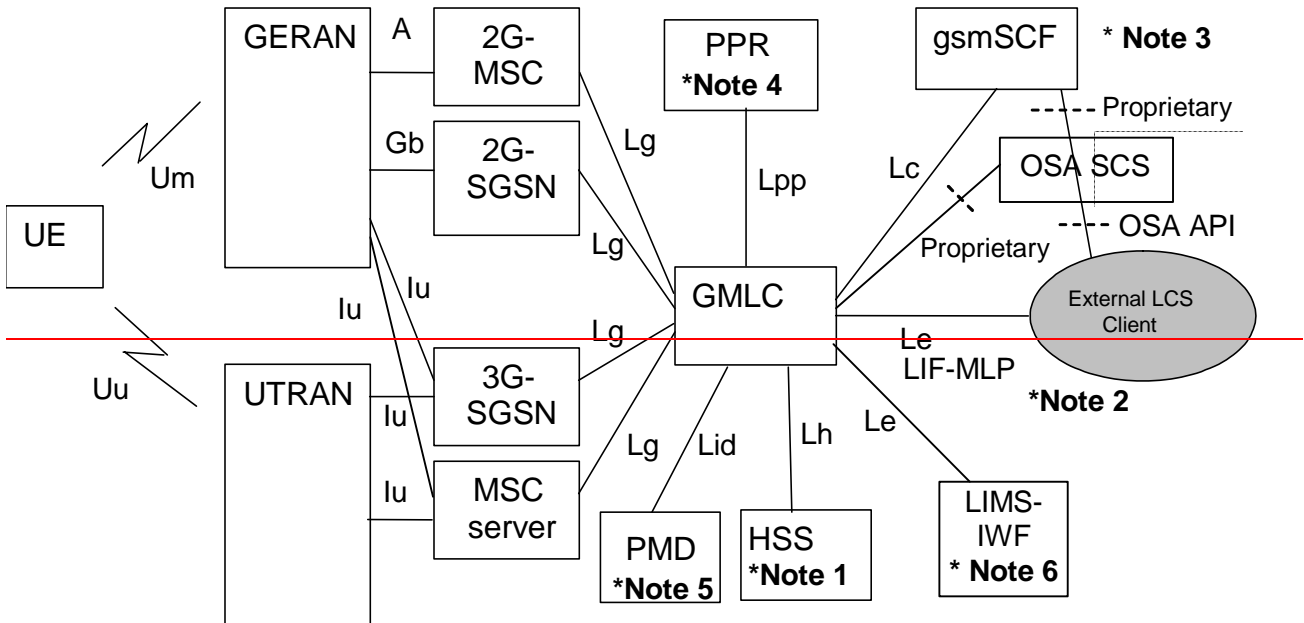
GERAN
A
2G-MSC
PPR
*Note 4
gsmSCF
* Note 3
Proprietary
Gb
2G-SGSN
Lg
Lc
OSA SCS
Um
Lpp
UE
OSA API
Lg
Proprietary
Iu
Iu
GMLC
External LCS Client
Lg
Le
LIF-MLP
Uu
UTRAN
3G-SGSN
Iu
*Note 2
Lg
Lid
Lh
Le
Iu
MSC server
PMD
*Note 5
HSS
*Note 1
LIMS-IWF
* Note 6